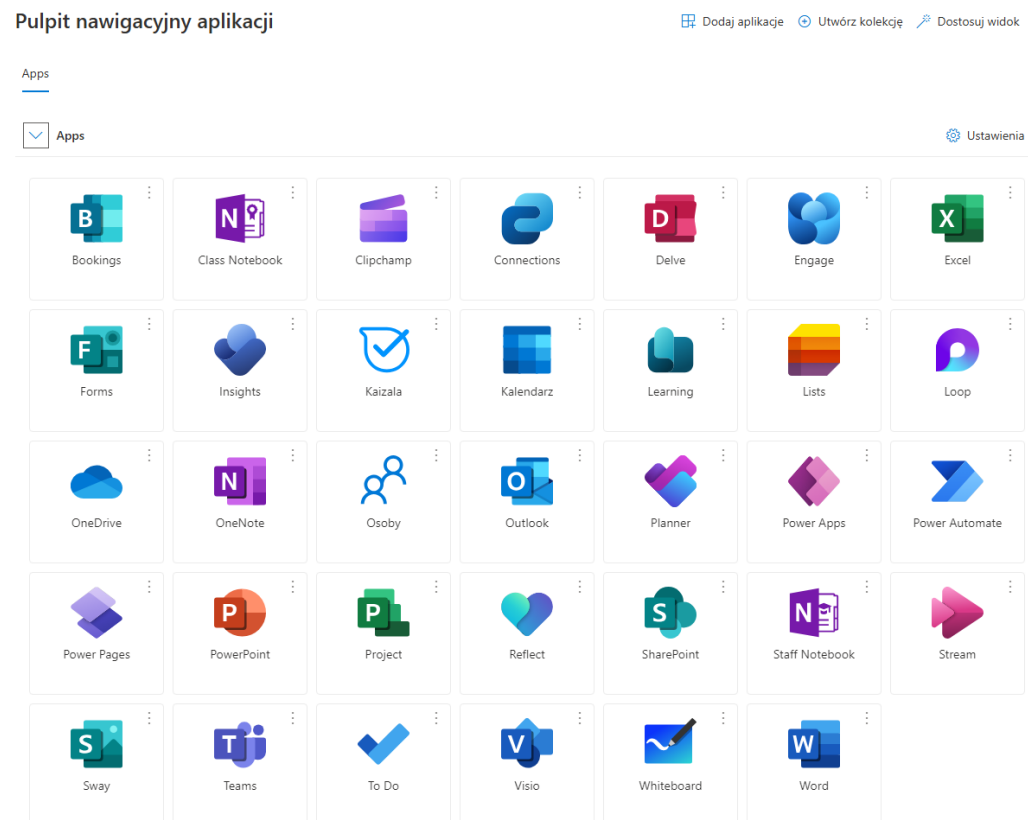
Pulpit nawigacyjny aplikacji

Dodaj aplikacje  Utwórz kolekcję  Dostosuj widok

Apps

Apps

Ustawienia

Bookings
Class Notebook
Clipchamp
Connections
Delve
Engage
Excel
Forms
Insights
Kaizala
Kalendarz
Learning
Lists
Loop
OneDrive
OneNote
Osoby
Outlook
Planner
Power Apps
Power Automate
Power Pages
PowerPoint
Project
Reflect
SharePoint
Staff Notebook
Stream
Sway
Teams
To Do
Visio
Whiteboard
Word